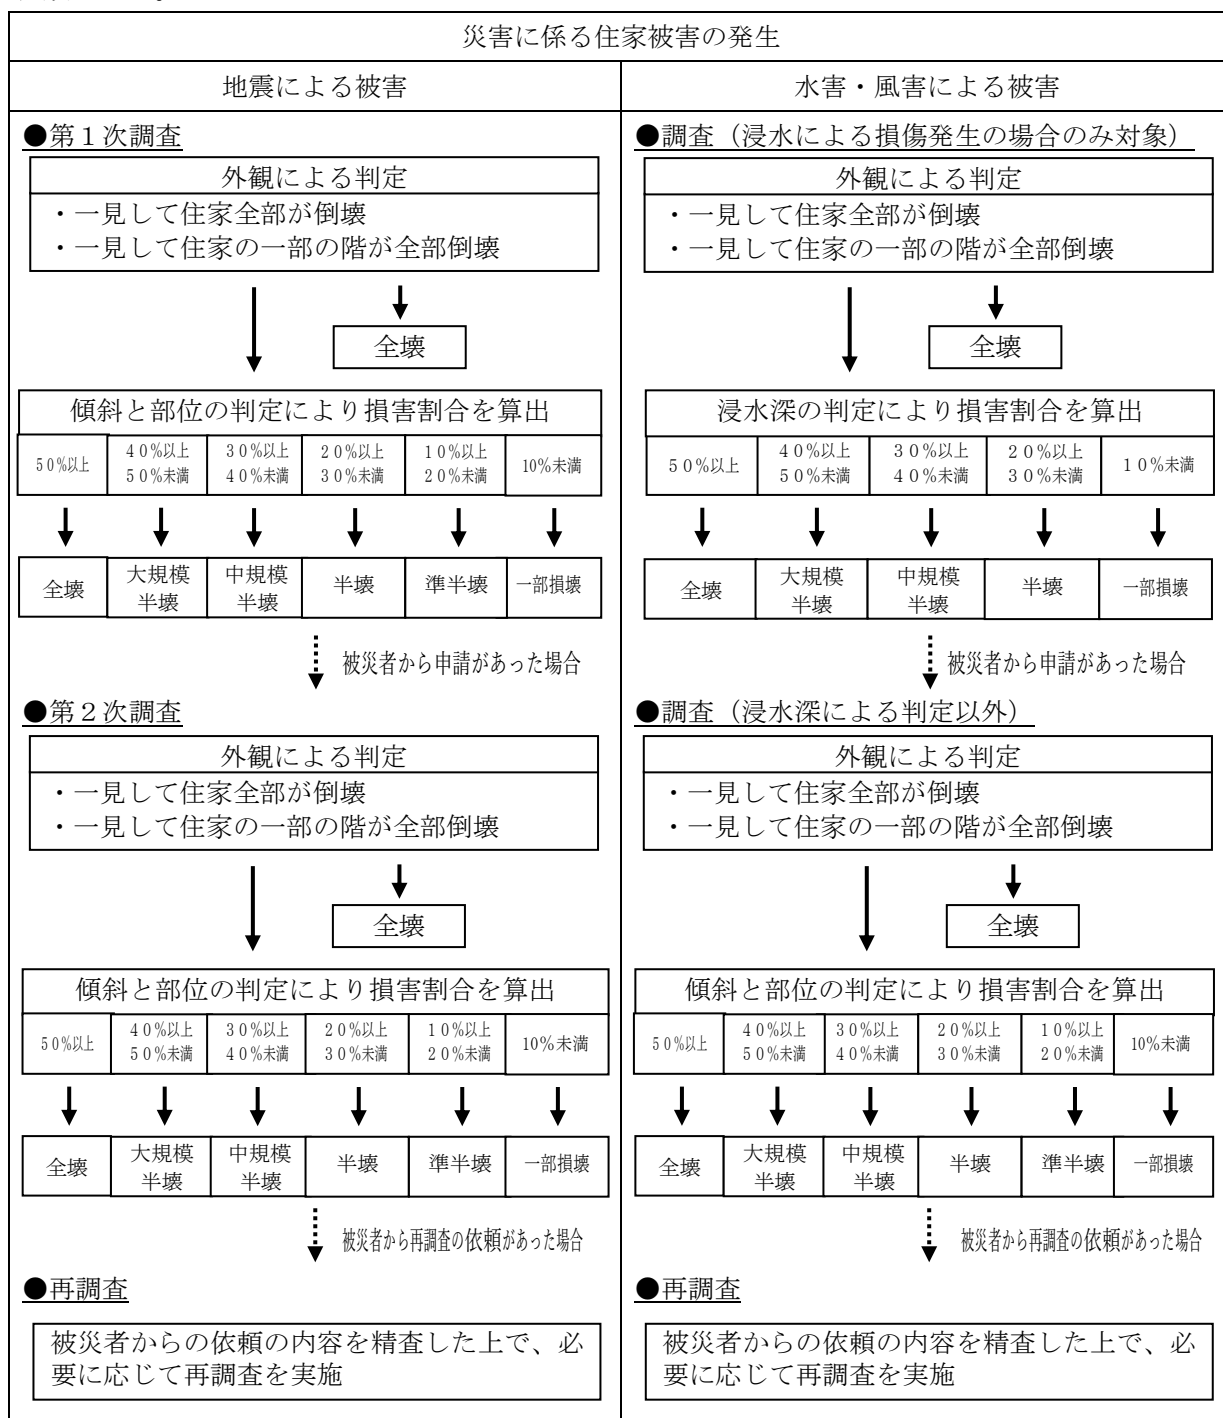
災害に係る住家被害の発生

地震による被害

●第１次調査

外観による判定
・一見して住家全部が倒壊
・一見して住家の一部の階が全部倒壊

全壊

傾斜と部位の判定により損害割合を算出

| 50%以上 | 40%以上 50%未満 | 30%以上 40%未満 | 20%以上 30%未満 | 10%以上 20%未満 | 10%未満 |
|---|---|---|---|---|---|
| 全壊 | 大規模半壊 | 中規模半壊 | 半壊 | 準半壊 | 一部損壊 |

被災者から申請があった場合

●第２次調査

外観による判定
・一見して住家全部が倒壊
・一見して住家の一部の階が全部倒壊

全壊

傾斜と部位の判定により損害割合を算出

| 50%以上 | 40%以上 50%未満 | 30%以上 40%未満 | 20%以上 30%未満 | 10%以上 20%未満 | 10%未満 |
|---|---|---|---|---|---|
| 全壊 | 大規模半壊 | 中規模半壊 | 半壊 | 準半壊 | 一部損壊 |

被災者から再調査の依頼があった場合

●再調査

被災者からの依頼の内容を精査した上で、必要に応じて再調査を実施

水害・風害による被害

●調査（浸水による損傷発生の場合のみ対象）

外観による判定
・一見して住家全部が倒壊
・一見して住家の一部の階が全部倒壊

全壊

浸水深の判定により損害割合を算出

| 50%以上 | 40%以上 50%未満 | 30%以上 40%未満 | 20%以上 30%未満 | 10%未満 |
|---|---|---|---|---|
| 全壊 | 大規模半壊 | 中規模半壊 | 半壊 | 一部損壊 |

被災者から申請があった場合

●調査（浸水深による判定以外）

外観による判定
・一見して住家全部が倒壊
・一見して住家の一部の階が全部倒壊

全壊

傾斜と部位の判定により損害割合を算出

| 50%以上 | 40%以上 50%未満 | 30%以上 40%未満 | 20%以上 30%未満 | 10%以上 20%未満 | 10%未満 |
|---|---|---|---|---|---|
| 全壊 | 大規模半壊 | 中規模半壊 | 半壊 | 準半壊 | 一部損壊 |

被災者から再調査の依頼があった場合

●再調査

被災者からの依頼の内容を精査した上で、必要に応じて再調査を実施